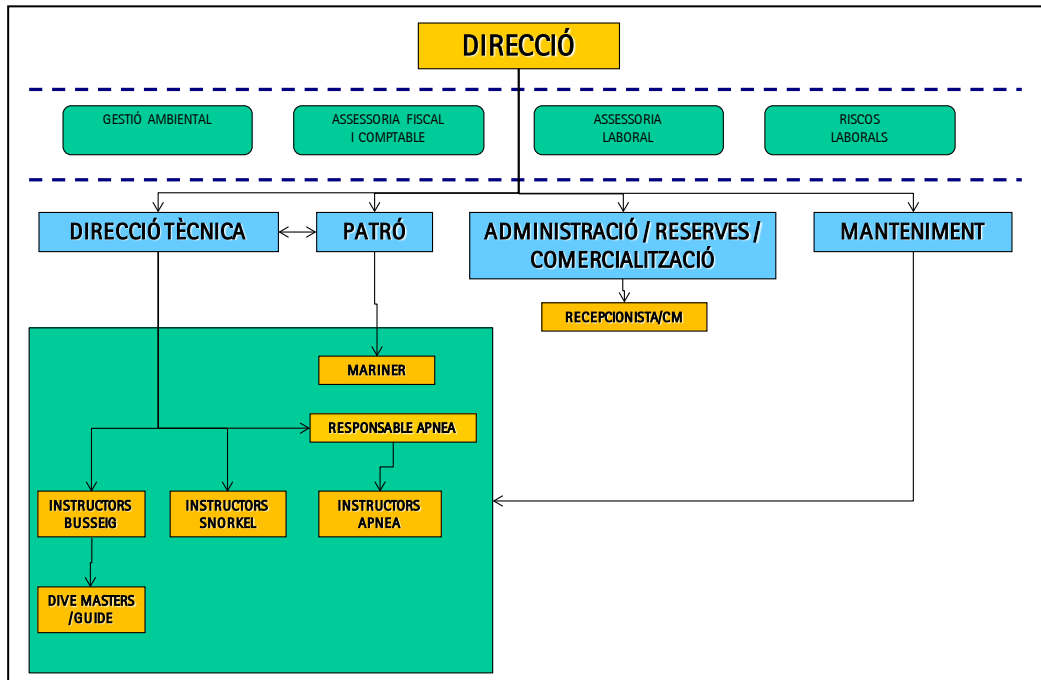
DIRECCIÓ

GESTIÓ AMBIENTAL

ASSESSORIA FISCAL I COMPTABLE

ASSESSORIA LABORAL

RISCOS LABORALS

DIRECCIÓ TÈCNICA

PATRÓ

ADMINISTRACIÓ / RESERVES / COMERCIALITZACIÓ

MANTENIMENT

RECEPCIONISTA/CM

MARINER

RESPONSABLE APNEA

INSTRUCTORS BUSSEIG

INSTRUCTORS SNORKEL

INSTRUCTORS APNEA

DIVE MASTERS /GUIDE